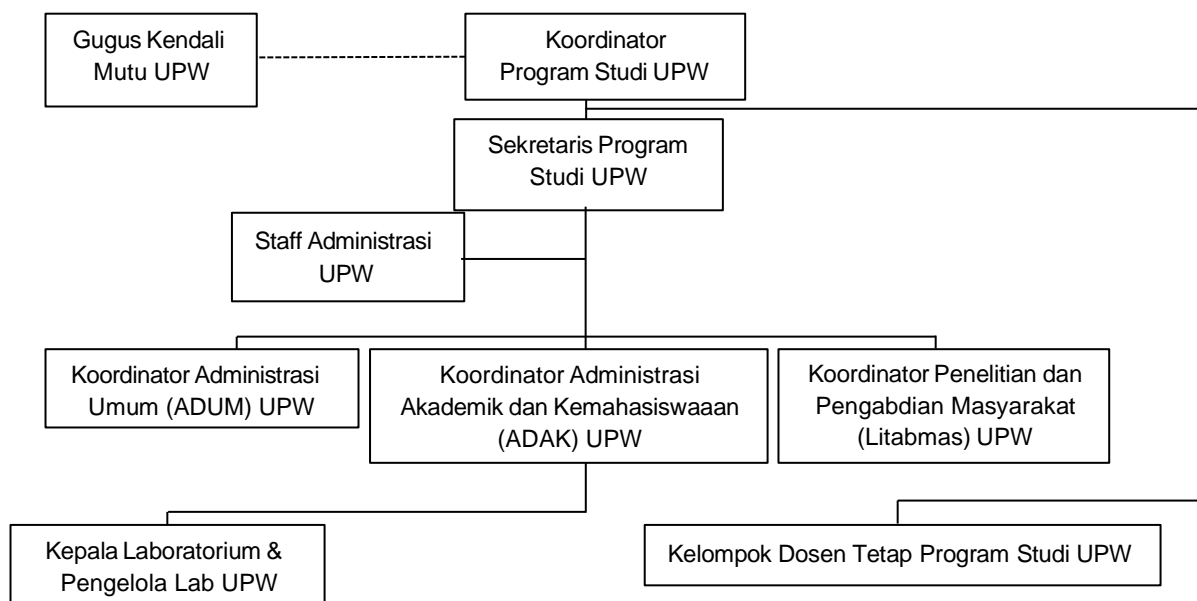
Gugus Kendali Mutu UPW

Koordinator Program Studi UPW

Sekretaris Program Studi UPW

Staff Administrasi UPW

Koordinator Administrasi Umum (ADUM) UPW

Koordinator Administrasi Akademik dan Kemahasiswaaan (ADAK) UPW

Koordinator Penelitian dan Pengabdian Masyarakat (Litabmas) UPW

Kepala Laboratorium & Pengelola Lab UPW

Kelompok Dosen Tetap Program Studi UPW